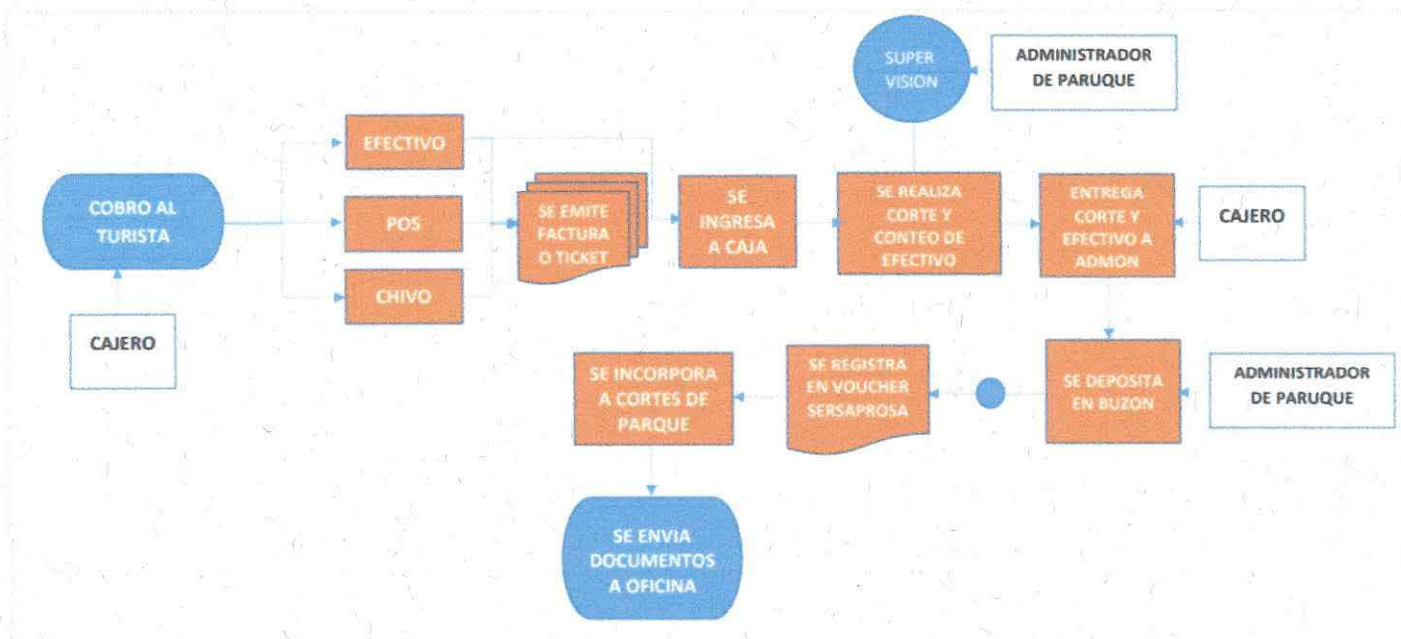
SUPER VISION

ADMINISTRADOR DE PARUQUE

COBRO AL TURISTA

CAJERO

EFECTIVO

POS

CHIVO

SE EMITE FACTURA O TICKET

SE INGRESA A CAJA

SE REALIZA CORTE Y CONTEO DE EFECTIVO

ENTREGA CORTE Y EFECTIVO A ADMON

CAJERO

SE DEPOSITA EN BUZON

ADMINISTRADOR DE PARUQUE

SE REGISTRA EN VOUCHER SERSAPROSA

SE INCORPORA A CORTES DE PARQUE

SE ENVIA DOCUMENTOS A OFICINA